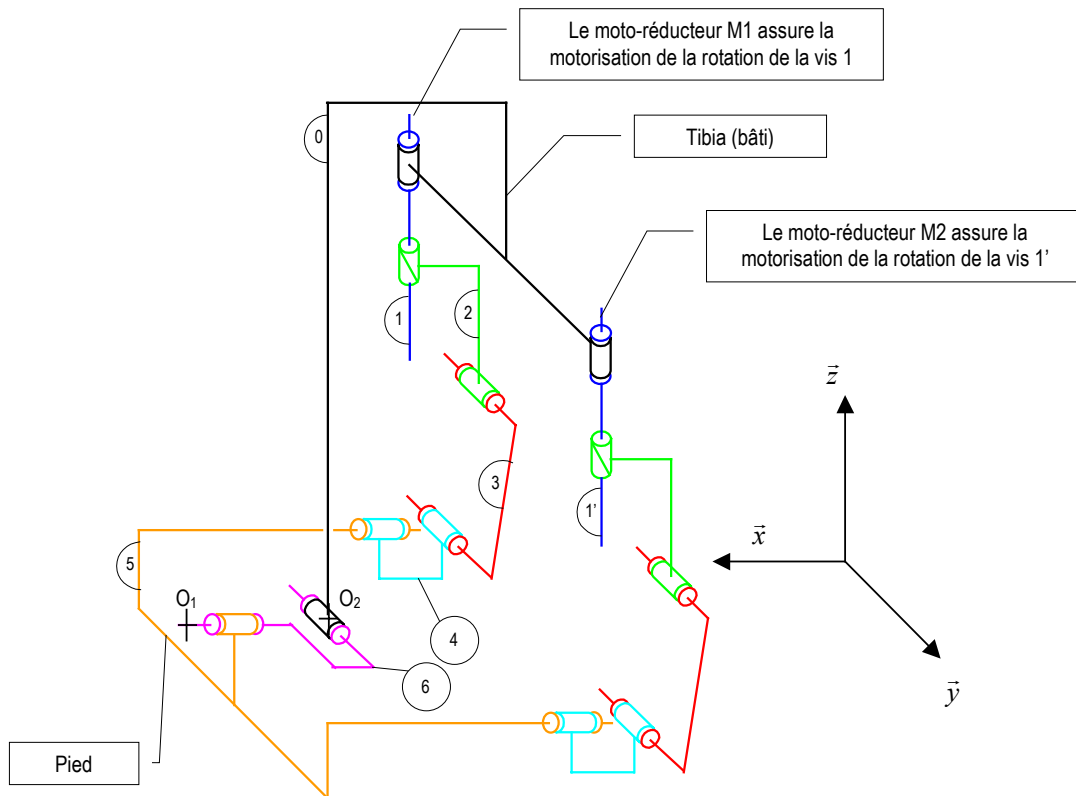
Le moto-réducteur M1 assure la motorisation de la rotation de la vis 1

Tibia (bâti)

Le moto-réducteur M2 assure la motorisation de la rotation de la vis 1'

0

1

2

3

1'

$\vec{z}$

$\vec{x}$

$\vec{y}$

5

4

O$_1$

O$_2$

6

Pied